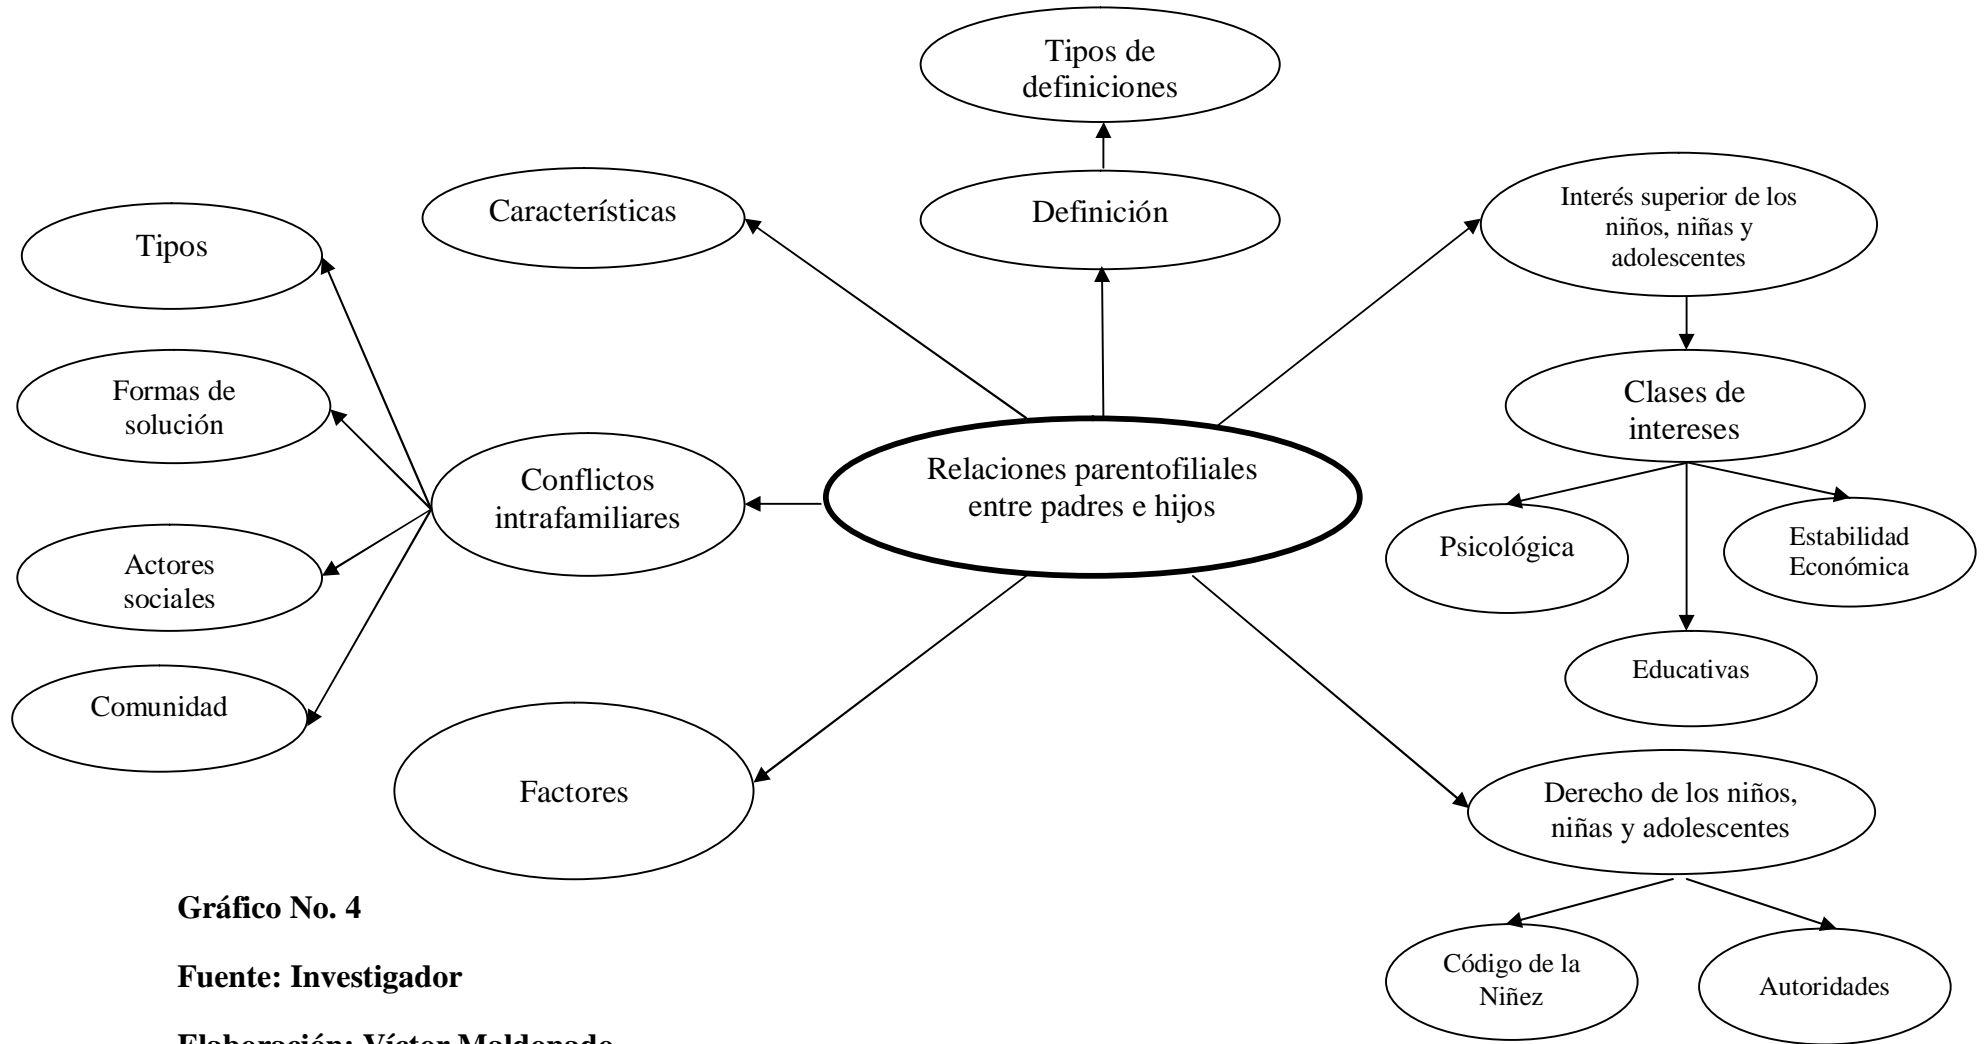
Tipos de definiciones

Características

Definición

Interés superior de los niños, niñas y adolescentes

Tipos

Formas de solución

Clases de intereses

Conflictos intrafamiliares

Relaciones parentofiliales entre padres e hijos

Psicológica

Estabilidad Económica

Actores sociales

Educativas

Comunidad

Factores

Derecho de los niños, niñas y adolescentes

Código de la Niñez

Autoridades

**Gráfico No. 4**

**Fuente: Investigador**

**Elaboración: Víctor Maldonado**